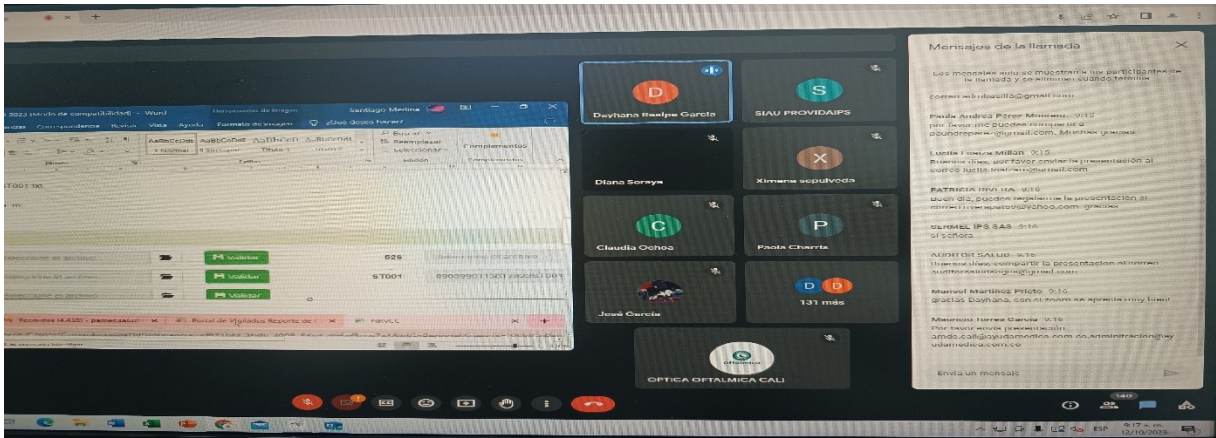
Mensajes de la llamada

Los mensajes solo se muestran a los participantes de la llamada y se eliminan cuando termina

Paula Andrea Pérez Moreno 9:15
Por favor me puedes compartir a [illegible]

Lucia Franco Millan 9:15
Buenos días, por favor enviar la presentación al correo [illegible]

PATRICIA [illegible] 9:16
buen día, puedes regalarme la presentación al correo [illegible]

SERMEL IPS SAS 9:16
si señora

AUDITOR SALUD 9:16
Buenos días, compartir la presentación al correo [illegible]

Manuel Martinez Prieto 9:16
gracias Dayhana, con el zoom se aprecia muy bien!

Mauricio Torres Garcia 9:16
Por favor enviar presentación
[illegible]

Envía un mensaje

Dayhana Realpe Garcia
SIAU PROVIDAIPS
Diana Soraya
Ximena sepulveda
Claudia Ochoa
Paola Charris
José García
131 más
OPTICA OFTALMICA CALI

Santiago Medina
Validar
Validar
Validar
026
ST001
Complementos
Buscar
Reemplazar
Seleccionar
Edición
Seleccionar el archivo
Seleccionar el archivo
Seleccionar el archivo
ST001.txt
Portal de Vigilancia Reporte de
Correspondencia Revisar Vista Ayuda Formato de imagen ¿Qué desea hacer?

ESP 9:17 a.m. 12/10/2023